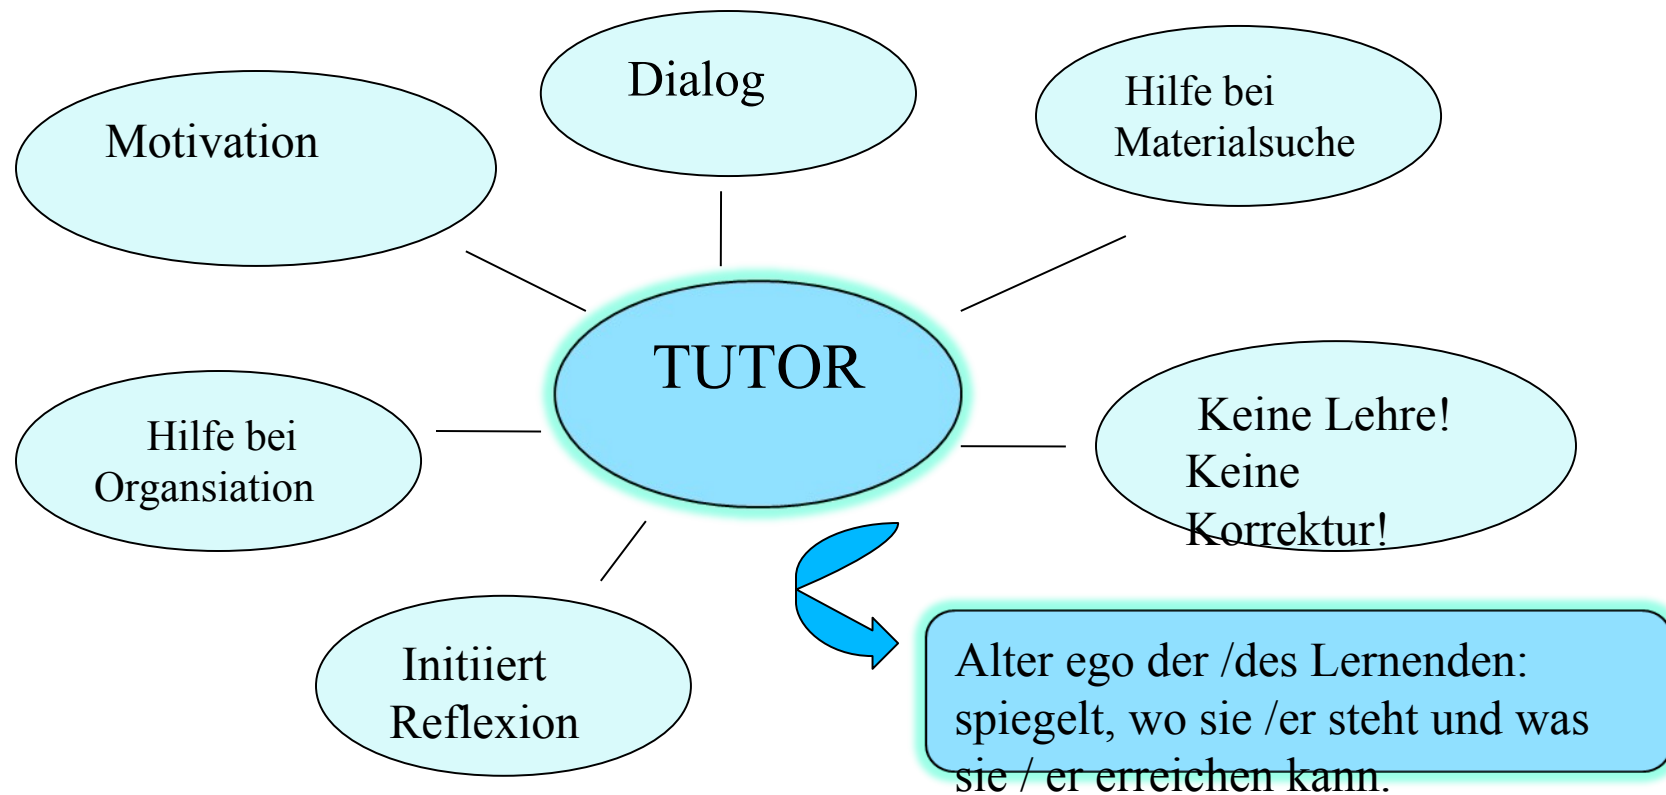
Dialog

Motivation

Hilfe bei Materialsuche

TUTOR

Hilfe bei Organsiation

Keine Lehre! Keine Korrektur!

Initiiert Reflexion

Alter ego der /des Lernenden: spiegelt, wo sie /er steht und was sie / er erreichen kann.